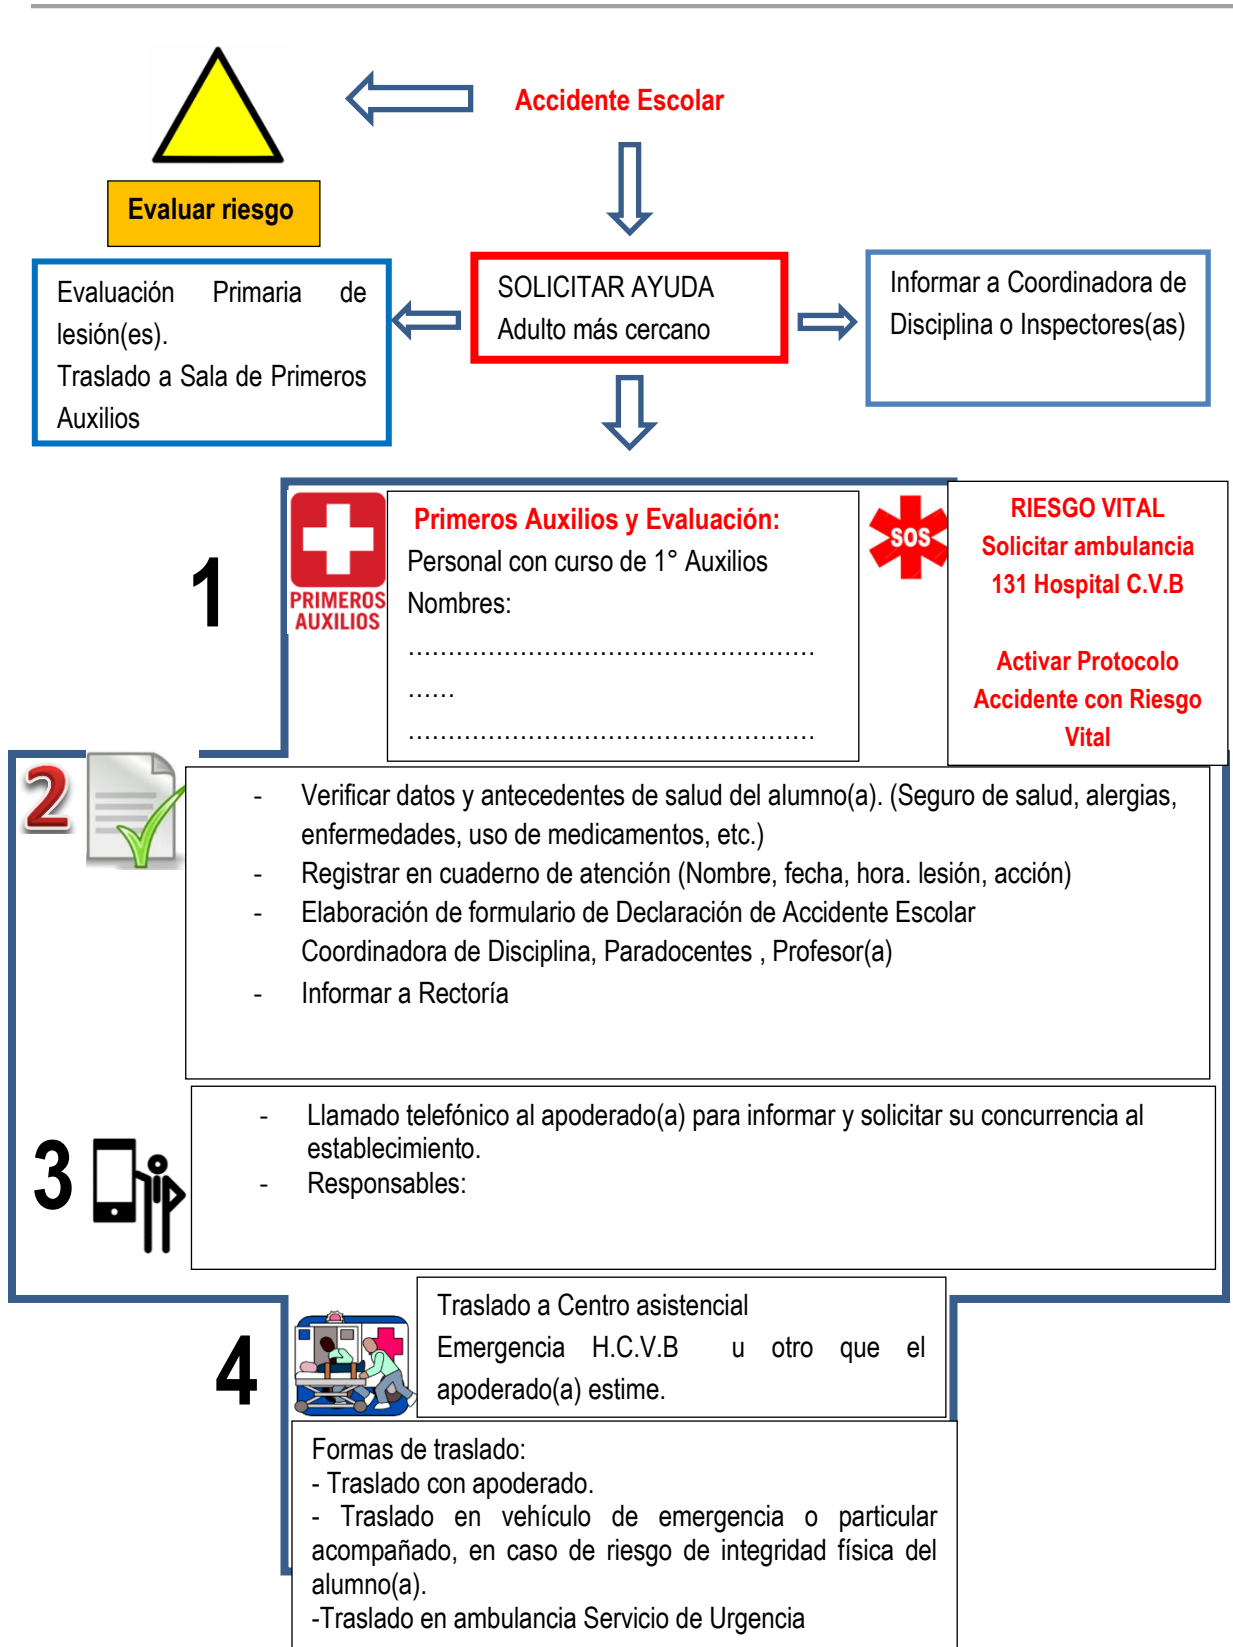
Accidente Escolar

Evaluar riesgo

Evaluación Primaria de lesión(es).
Traslado a Sala de Primeros Auxilios

SOLICITAR AYUDA
Adulto más cercano

Informar a Coordinadora de Disciplina o Inspectores(as)

1

PRIMEROS AUXILIOS

Primeros Auxilios y Evaluación:
Personal con curso de 1° Auxilios
Nombres:
………………………………………………
……
………………………………………………

SOS

RIESGO VITAL
Solicitar ambulancia
131 Hospital C.V.B

Activar Protocolo Accidente con Riesgo Vital

2

- Verificar datos y antecedentes de salud del alumno(a). (Seguro de salud, alergias, enfermedades, uso de medicamentos, etc.)
- Registrar en cuaderno de atención (Nombre, fecha, hora. lesión, acción)
- Elaboración de formulario de Declaración de Accidente Escolar Coordinadora de Disciplina, Paradocentes , Profesor(a)
- Informar a Rectoría

3

- Llamado telefónico al apoderado(a) para informar y solicitar su concurrencia al establecimiento.
- Responsables:

4

Traslado a Centro asistencial Emergencia H.C.V.B u otro que el apoderado(a) estime.

Formas de traslado:
- Traslado con apoderado.
- Traslado en vehículo de emergencia o particular acompañado, en caso de riesgo de integridad física del alumno(a).
-Traslado en ambulancia Servicio de Urgencia